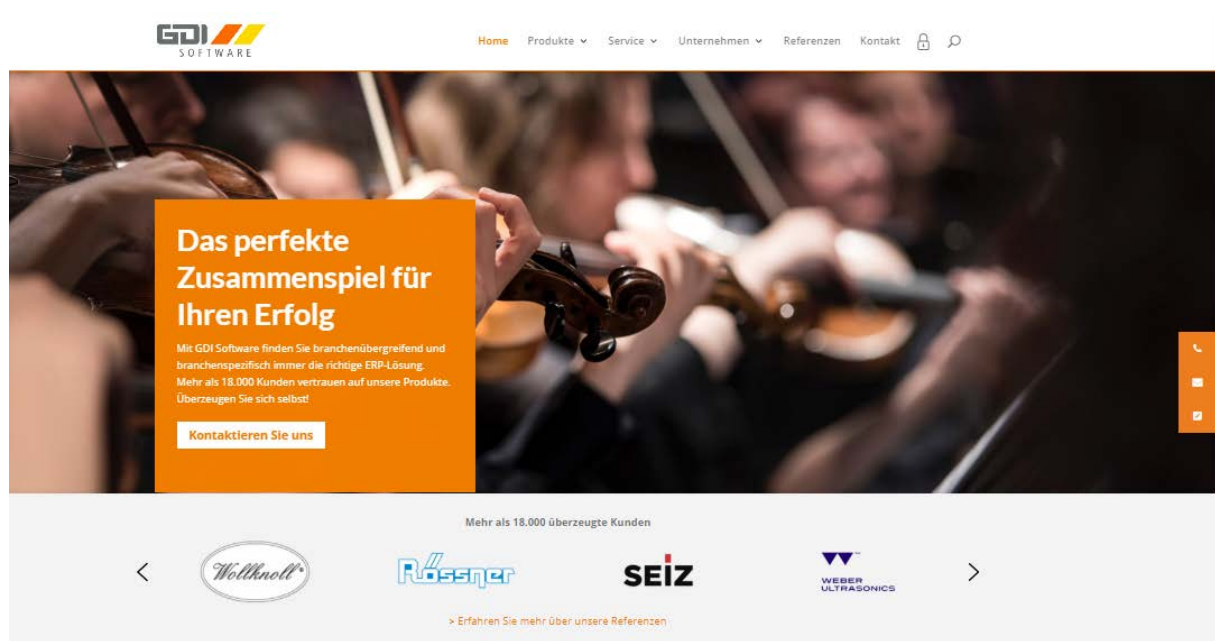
GDI
SOFTWARE

Home Produkte Service Unternehmen Referenzen Kontakt

Das perfekte Zusammenspiel für Ihren Erfolg

Mit GDI Software finden Sie branchenübergreifend und branchenspezifisch immer die richtige ERP-Lösung. Mehr als 18.000 Kunden vertrauen auf unsere Produkte. Überzeugen Sie sich selbst!

Kontaktieren Sie uns

Mehr als 18.000 überzeugte Kunden

Wollknoll

Rössner

SEIZ

WEBER ULTRASONICS

> Erfahren Sie mehr über unsere Referenzen